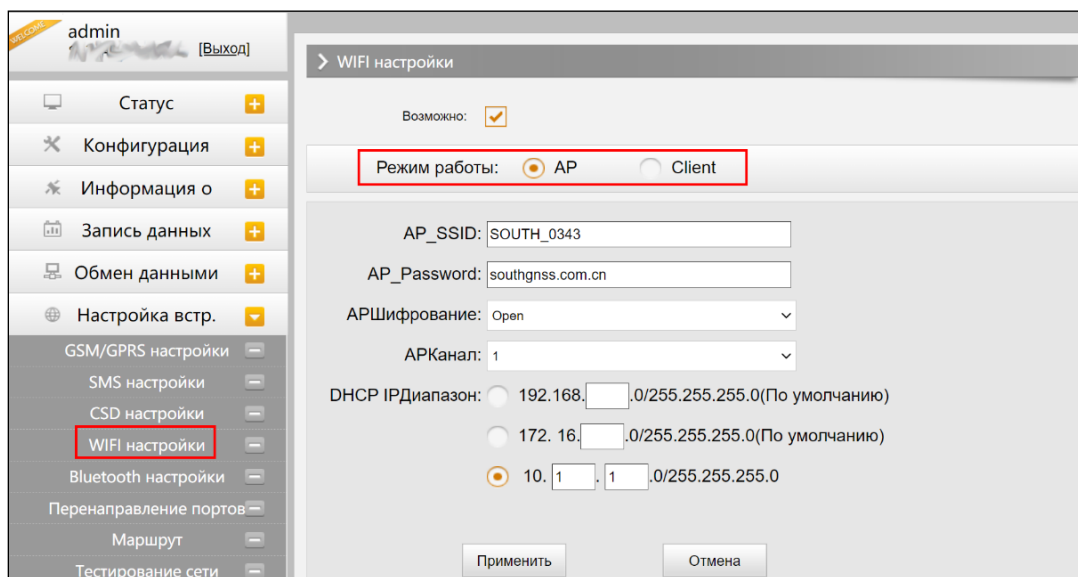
WELCOME
admin
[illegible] [Выход]

Статус
Конфигурация
Информация о
Запись данных
Обмен данными
Настройка встр.
GSM/GPRS настройки
SMS настройки
CSD настройки
WIFI настройки
Bluetooth настройки
Перенаправление портов
Маршрут
Тестирование сети

> WIFI настройки

Возможно:

Режим работы: AP Client

AP_SSID: SOUTH_0343
AP_Password: southgnss.com.cn
APШифрование: Open
APКанал: 1
DHCP IPДиапазон: 192.168. .0/255.255.255.0(По умолчанию)
172. 16. .0/255.255.255.0(По умолчанию)
10. 1 . 1 .0/255.255.255.0

Применить Отмена